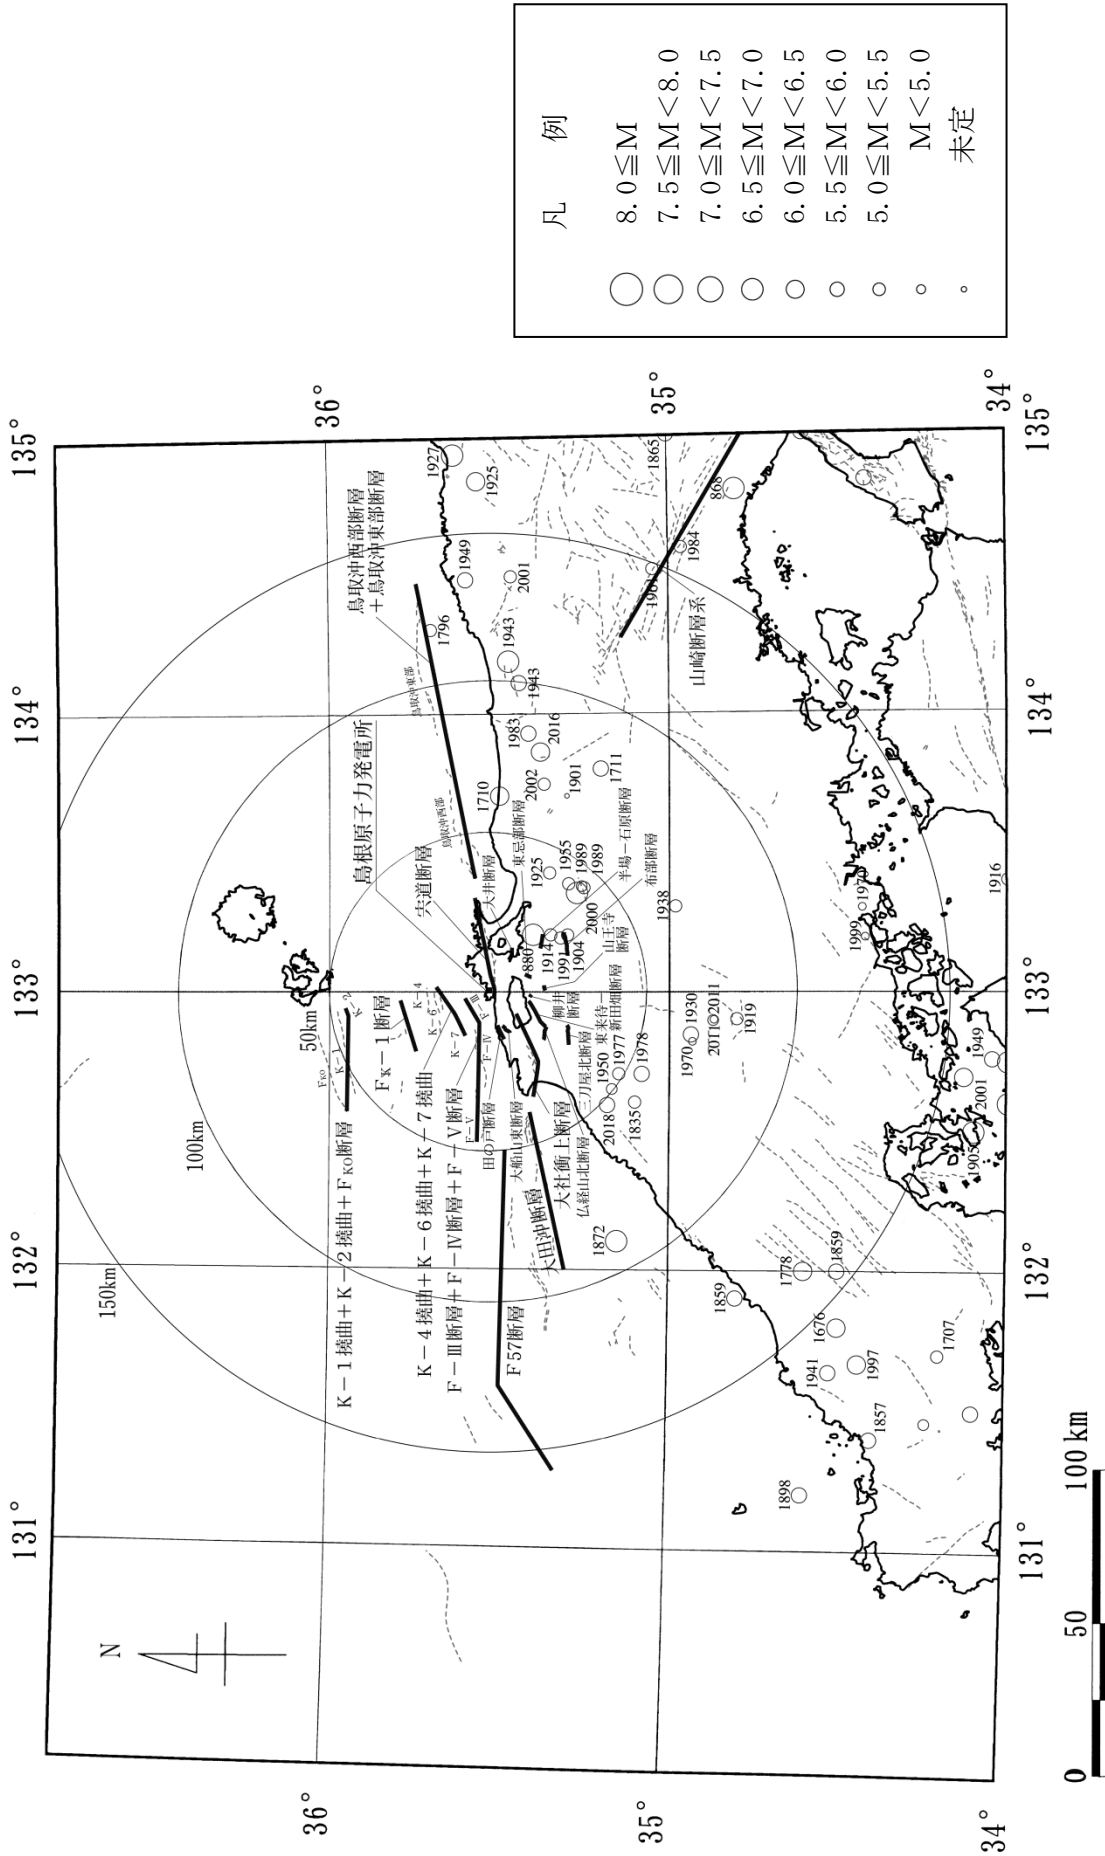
凡　例

8.0≦M
7.5≦M＜8.0
7.0≦M＜7.5
6.5≦M＜7.0
6.0≦M＜6.5
5.5≦M＜6.0
5.0≦M＜5.5
M＜5.0
未定

135°
134°
133°
132°
131°
36°
35°
34°

N

150km
100km
50km

島根原子力発電所

鳥取沖西部断層
＋鳥取沖東部断層

鳥取沖東部
鳥取沖西部

宍道断層
大井断層
東忌部断層

K－1撓曲＋K－2撓曲＋F$_{KO}$断層
F$_K$－1断層
K－4撓曲＋K－6撓曲＋K－7撓曲
F－Ⅲ断層＋F－Ⅳ断層＋F－Ⅴ断層
F57断層

F$_{KO}$
K－1
K－2
K－4
K－6
K－7
F－Ⅲ
F－Ⅳ
F－Ⅴ

田の戸断層
大船山東断層
仏経山北断層
大社衝上断層
大田沖断層
三刀屋北断層
東来待－新田畑断層
柳井断層
山王寺断層
半場－石原断層
布部断層
山崎断層系

1927
1925
1949
2001
1796
1943
1943
1983
2016
1710
2002
1901
1711
1925
1955
1989
1989
1938
880
1914
1991
1904
2000
1865
868
1984
1961
1916
1970
1999
1930
2011
1919
1970
1950
1977
1978
2018
1835
1949
2001
1905
1872
1859
1778
1859
1676
1707
1941
1997
1857
1898

0
50
100km